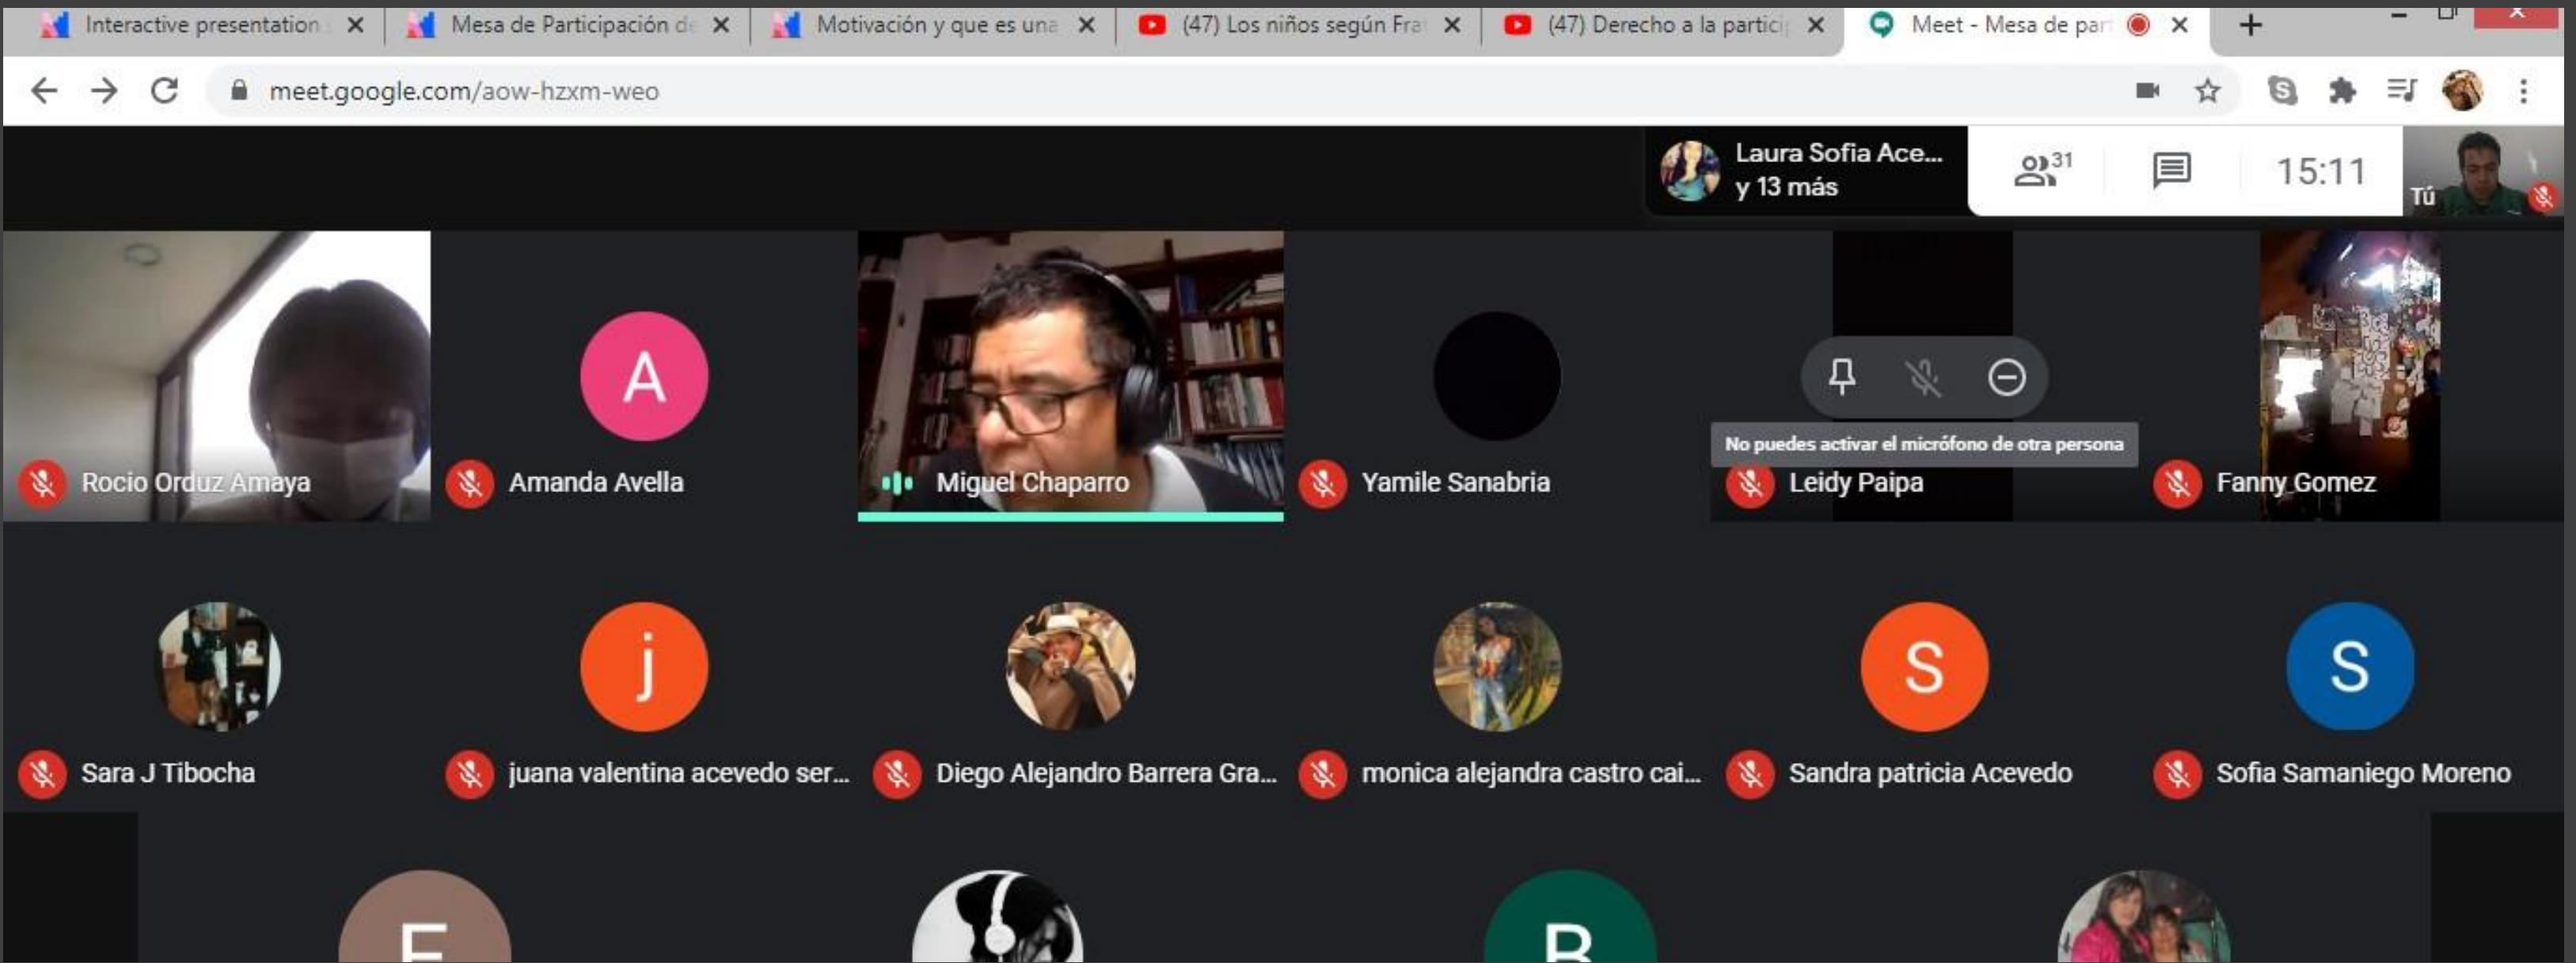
Interactive presentation
Mesa de Participación de
Motivación y que es una
(47) Los niños según Fra
(47) Derecho a la partici
Meet - Mesa de par

meet.google.com/aow-hzxm-weo

Laura Sofia Ace...
y 13 más
31
15:11
Tú

A
Rocio Orduz Amaya
Amanda Avella
Miguel Chaparro
Yamile Sanabria
No puedes activar el micrófono de otra persona
Leidy Paipa
Fanny Gomez

j
S
S
Sara J Tibocha
juana valentina acevedo ser...
Diego Alejandro Barrera Gra...
monica alejandra castro cai...
Sandra patricia Acevedo
Sofia Samaniego Moreno

E
R